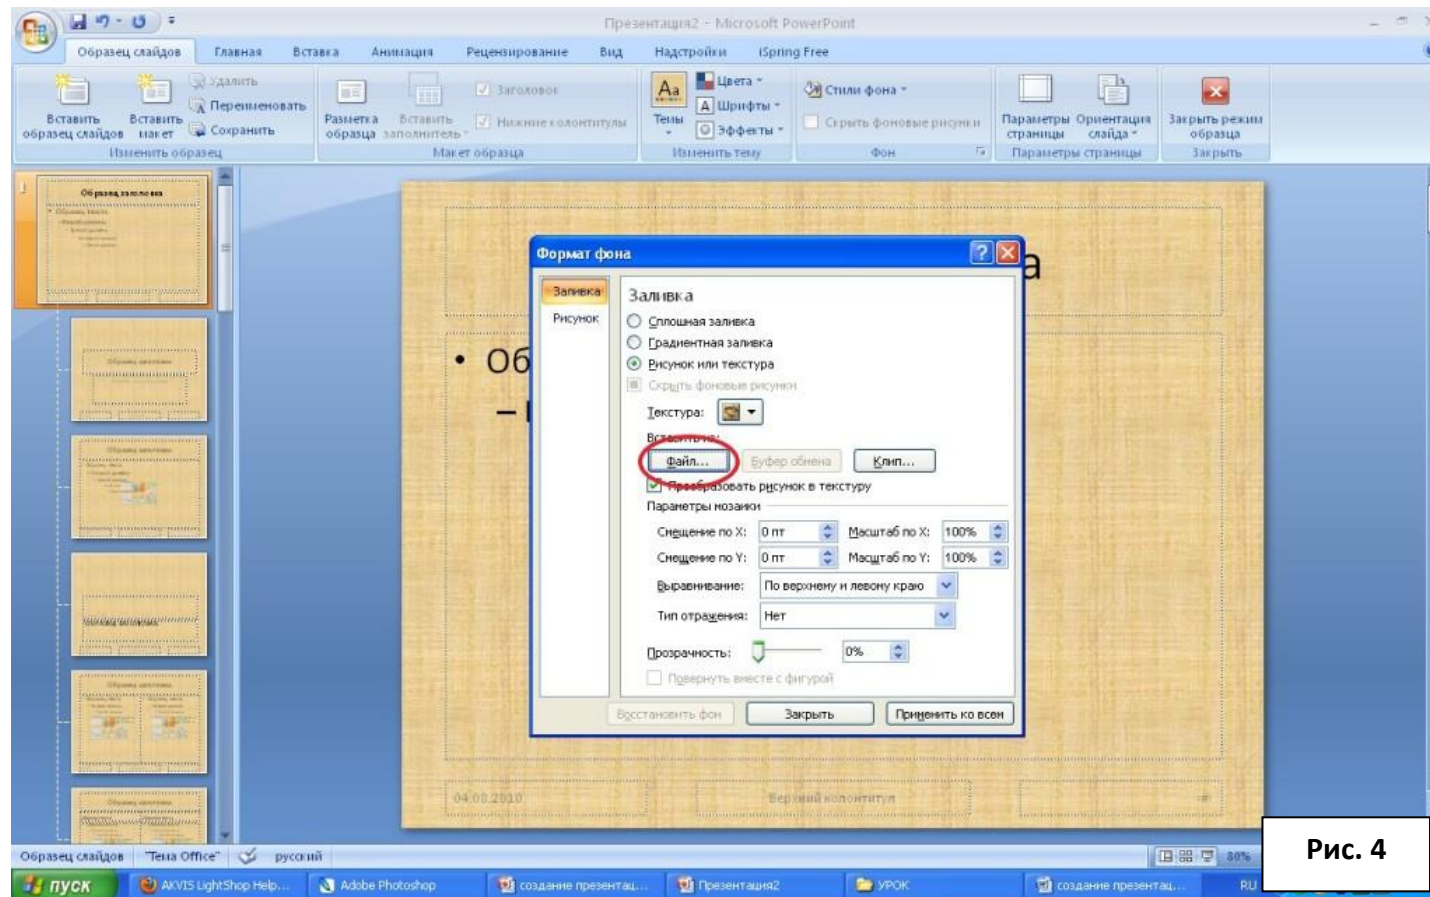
Презентация2 - Microsoft PowerPoint

Образец слайдов Главная Вставка Анимация Рецензирование Вид Надстройки iSpring Free

Вставить образец слайдов Вставить макет Удалить Переименовать Сохранить
Изменить образец
Разметка образца Вставить заполнитель Заголовок Нижние колонтитулы
Макет образца
Темы Цвета Шрифты Эффекты
Изменить тему
Стили фона Скрыть фоновые рисунки
Фон
Параметры страницы Ориентация слайда
Параметры страницы
Закрыть режим образца
Закрыть

Образец заголовка

• Об
– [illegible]

Формат фона

Заливка
Рисунок

Заливка
Сплошная заливка
Градиентная заливка
Рисунок или текстура
Скрыть фоновые рисунки
Текстура:
Вставить из:
Файл... Буфер обмена Клип...
Преобразовать рисунок в текстуру
Параметры мозаики
Смещение по X: 0 пт Масштаб по X: 100%
Смещение по Y: 0 пт Масштаб по Y: 100%
Выравнивание: По верхнему и левому краю
Тип отражения: Нет
Прозрачность: 0%
Повернуть вместе с фигурой
Восстановить фон Закрыть Применить ко всем

04.08.2010 Верхний колонтитул

Образец слайдов "Тема Office" русский 80%

пуск AKVIS LightShop Help... Adobe Photoshop создание презентац... Презентация2 УРОК создание презентац... RU

Рис. 4